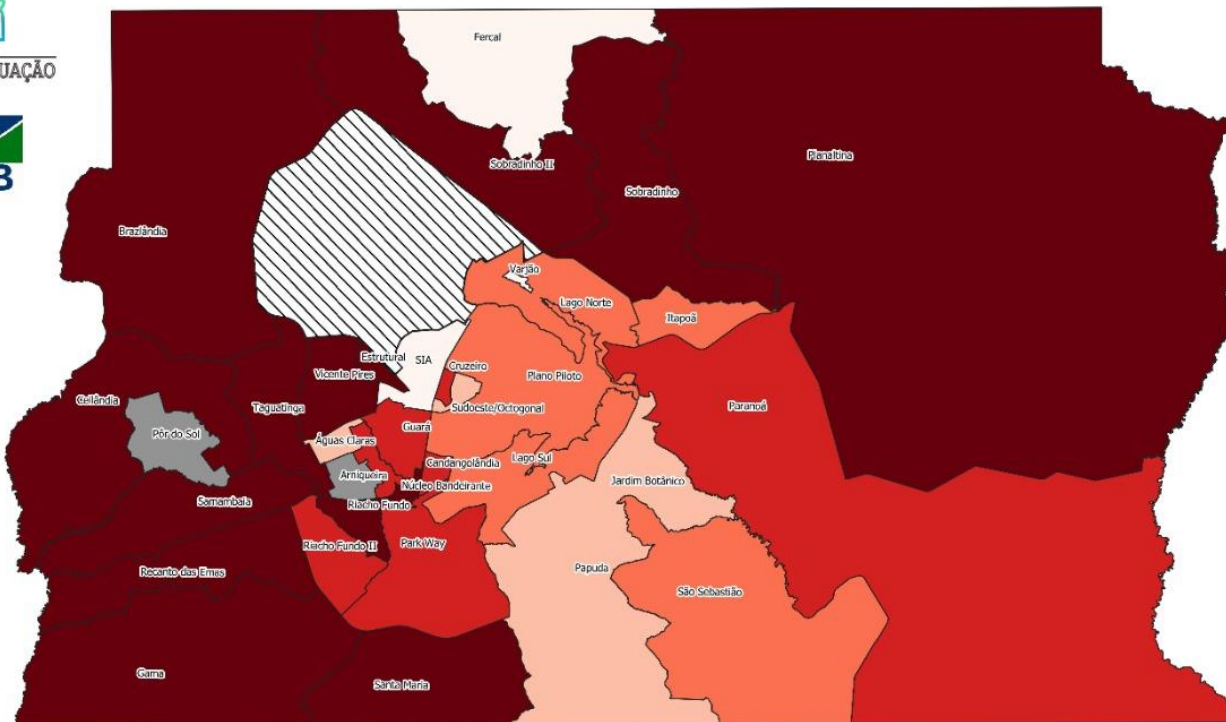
UAÇÃO

B

Fercal

Sobradinho II

Sobradinho

Planaltina

Brazlândia

Varjão

Lago Norte

Itapoã

Estrutural

SIA

Cruzeiro

Plano Piloto

Vicente Pires

Ceilândia

Pôr do Sol

Taguatinga

Sudoeste/Octogonal

Paranoá

Águas Claras

Guará

Lago Sul

Candangolândia

Arniqueira

Núcleo Bandeirante

Jardim Botânico

Samambaia

Riacho Fundo

Riacho Fundo II

Park Way

Papuda

Recanto das Emas

São Sebastião

Gama

Santa Maria